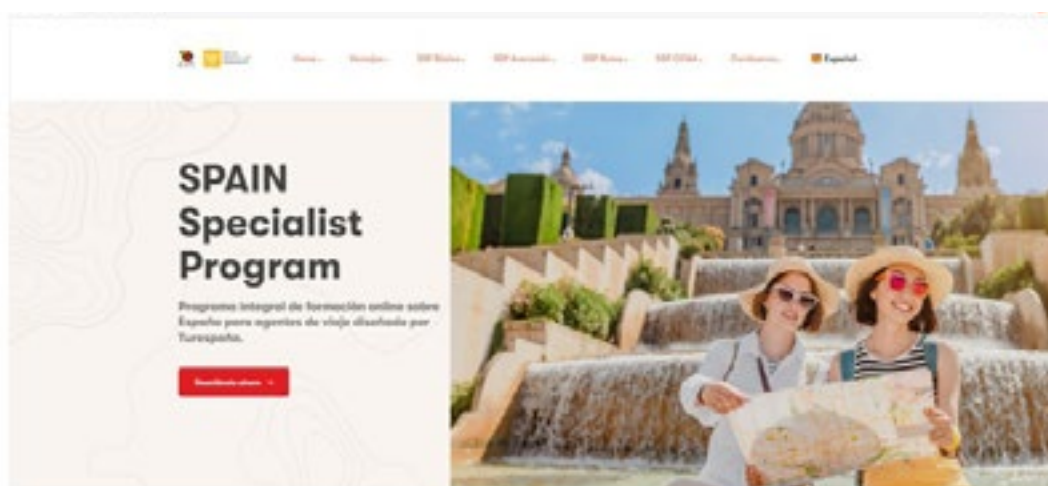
Home · Ventajas · SSP Básico · SSP Avanzado · SSP Rutas · SSP CCAA · Certificados · Español

SPAIN Specialist Program

Programa integral de formación online sobre España para agentes de viaje diseñado por Turespaña.

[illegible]